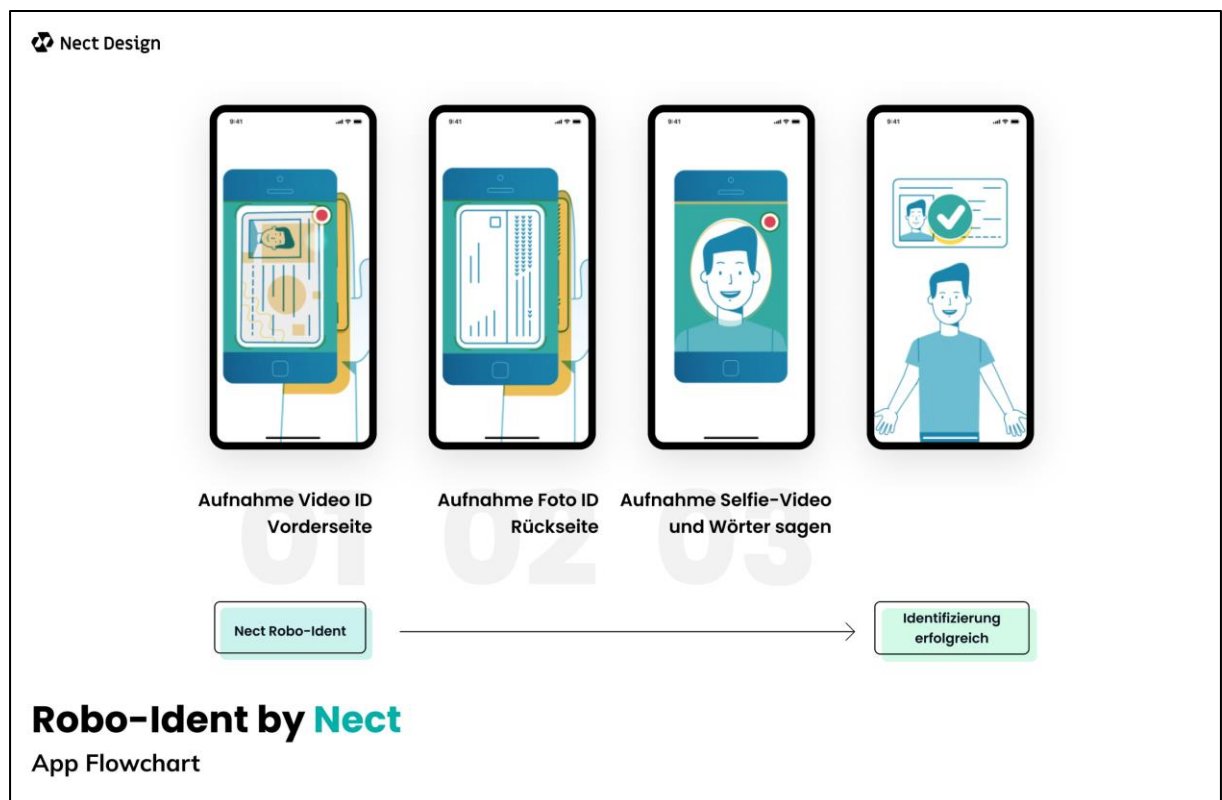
Nect Design

9:41

9:41

9:41

9:41

Aufnahme Video ID Vorderseite

01

Aufnahme Foto ID Rückseite

02

Aufnahme Selfie-Video und Wörter sagen

03

Nect Robo-Ident

Identifizierung erfolgreich

Robo-Ident by Nect

App Flowchart